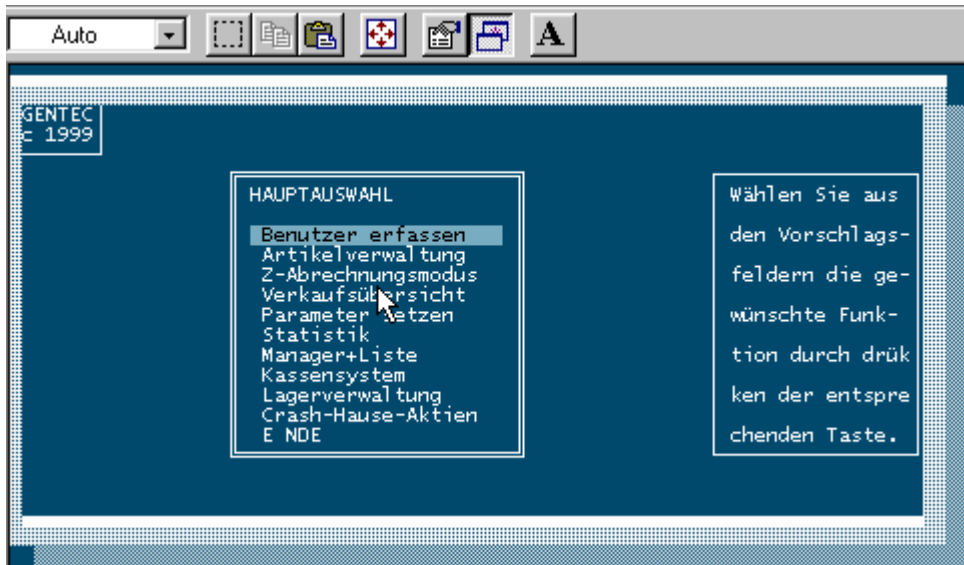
Auto

A

GENTEC
c 1999

HAUPTAUSWAHL

Benutzer erfassen
Artikelverwaltung
Z-Abrechnungsmodus
Verkaufsübersicht
Parameter setzen
Statistik
Manager+Liste
Kassensystem
Lagerverwaltung
Crash-Hause-Aktien
E NDE

Wählen Sie aus den Vorschlagsfeldern die gewünschte Funktion durch drükken der entsprechenden Taste.